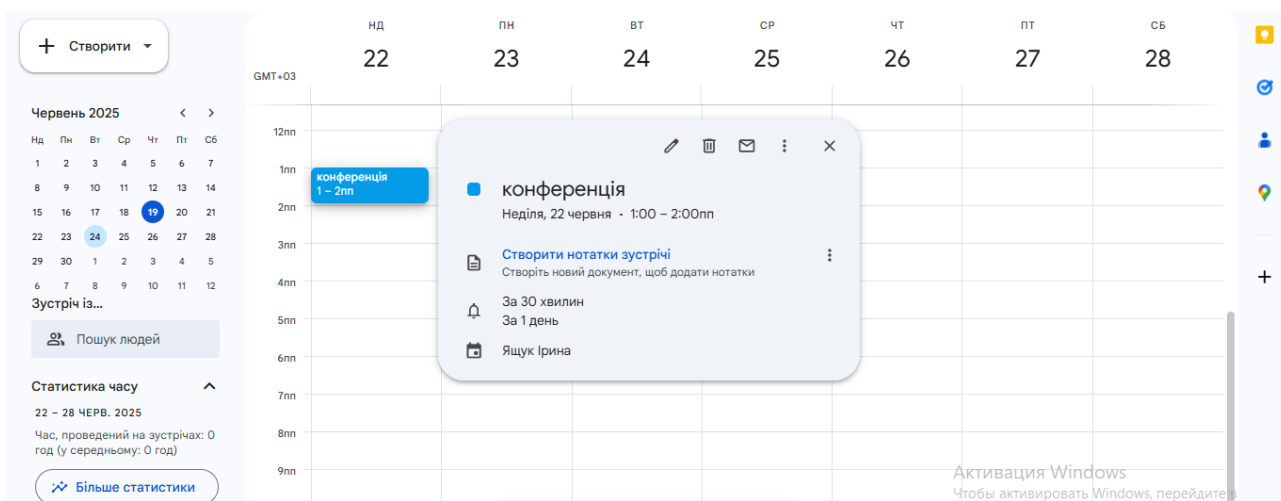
Створити

Червень 2025

| Нд | Пн | Вт | Ср | Чт | Пт | Сб |
|---|---|---|---|---|---|---|
| 1 | 2 | 3 | 4 | 5 | 6 | 7 |
| 8 | 9 | 10 | 11 | 12 | 13 | 14 |
| 15 | 16 | 17 | 18 | 19 | 20 | 21 |
| 22 | 23 | 24 | 25 | 26 | 27 | 28 |
| 29 | 30 | 1 | 2 | 3 | 4 | 5 |
| 6 | 7 | 8 | 9 | 10 | 11 | 12 |

Зустріч із...

Пошук людей

Статистика часу

22 – 28 ЧЕРВ. 2025

Час, проведений на зустрічах: 0 год (у середньому: 0 год)

Більше статистики

GMT+03

НД 22 ПН 23 ВТ 24 СР 25 ЧТ 26 ПТ 27 СБ 28

12пп
1пп
2пп
3пп
4пп
5пп
6пп
7пп
8пп
9пп

конференція
1 – 2пп

конференція
Неділя, 22 червня · 1:00 – 2:00пп

Створити нотатки зустрічі
Створіть новий документ, щоб додати нотатки

За 30 хвилин
За 1 день

Ящук Ірина

Активация Windows
Чтобы активировать Windows, перейдите в